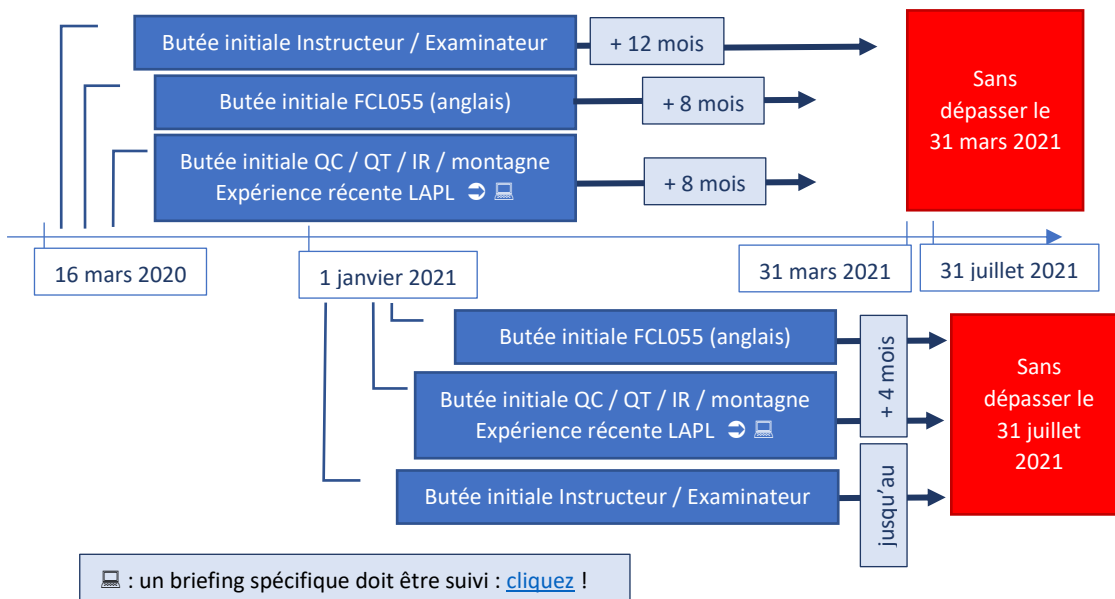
Butée initiale Instructeur / Examinateur

+ 12 mois

Butée initiale FCL055 (anglais)

+ 8 mois

Butée initiale QC / QT / IR / montagne
Expérience récente LAPL ➲ 💻

+ 8 mois

Sans dépasser le 31 mars 2021

16 mars 2020

1 janvier 2021

31 mars 2021

31 juillet 2021

Butée initiale FCL055 (anglais)

Butée initiale QC / QT / IR / montagne
Expérience récente LAPL ➲ 💻

+ 4 mois

Butée initiale Instructeur / Examinateur

jusqu'au

Sans dépasser le 31 juillet 2021

💻 : un briefing spécifique doit être suivi : cliquez !